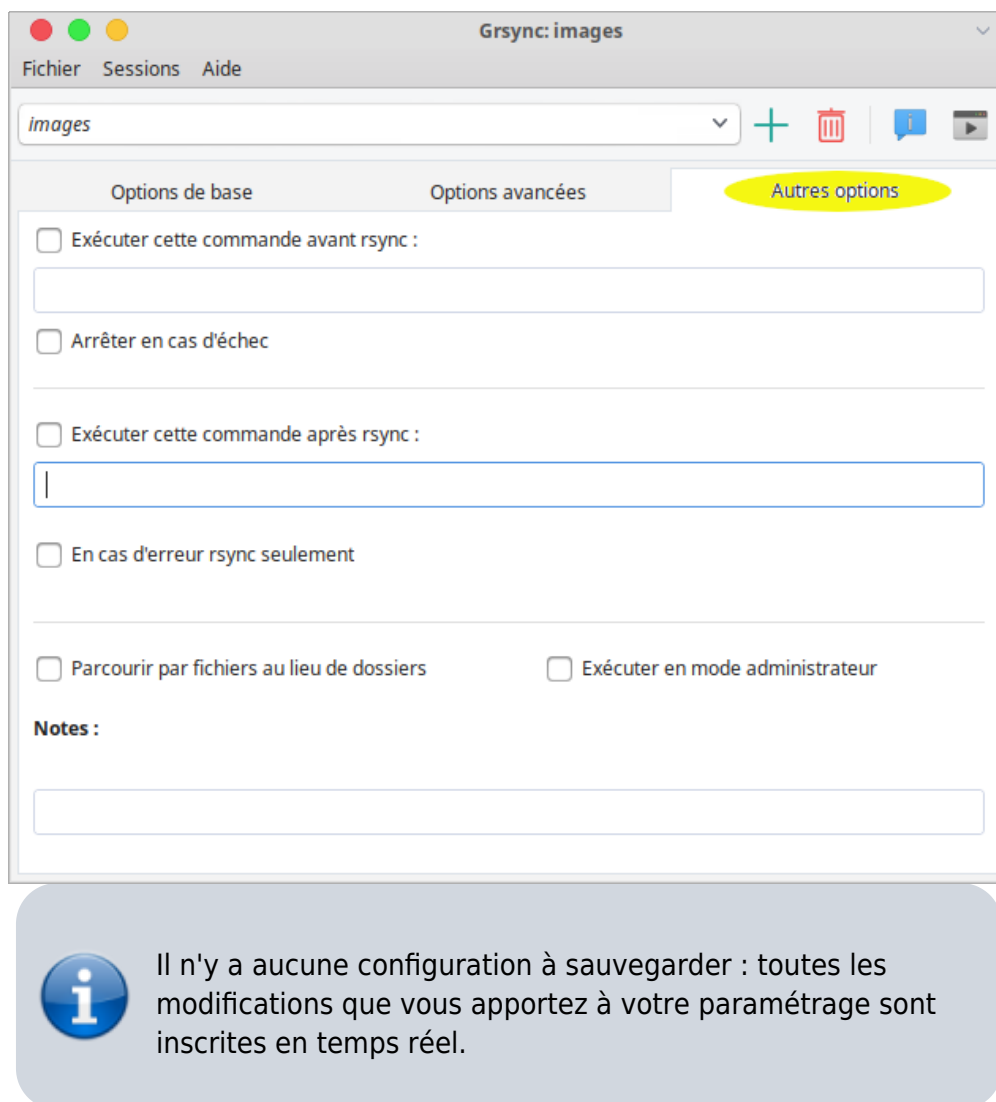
Grsync: images

Fichier Sessions Aide

images

Options de base Options avancées Autres options

Exécuter cette commande avant rsync :

Arrêter en cas d'échec

Exécuter cette commande après rsync :

En cas d'erreur rsync seulement

Parcourir par fichiers au lieu de dossiers

Exécuter en mode administrateur

Notes :

Il n'y a aucune configuration à sauvegarder : toutes les modifications que vous apportez à votre paramétrage sont inscrites en temps réel.